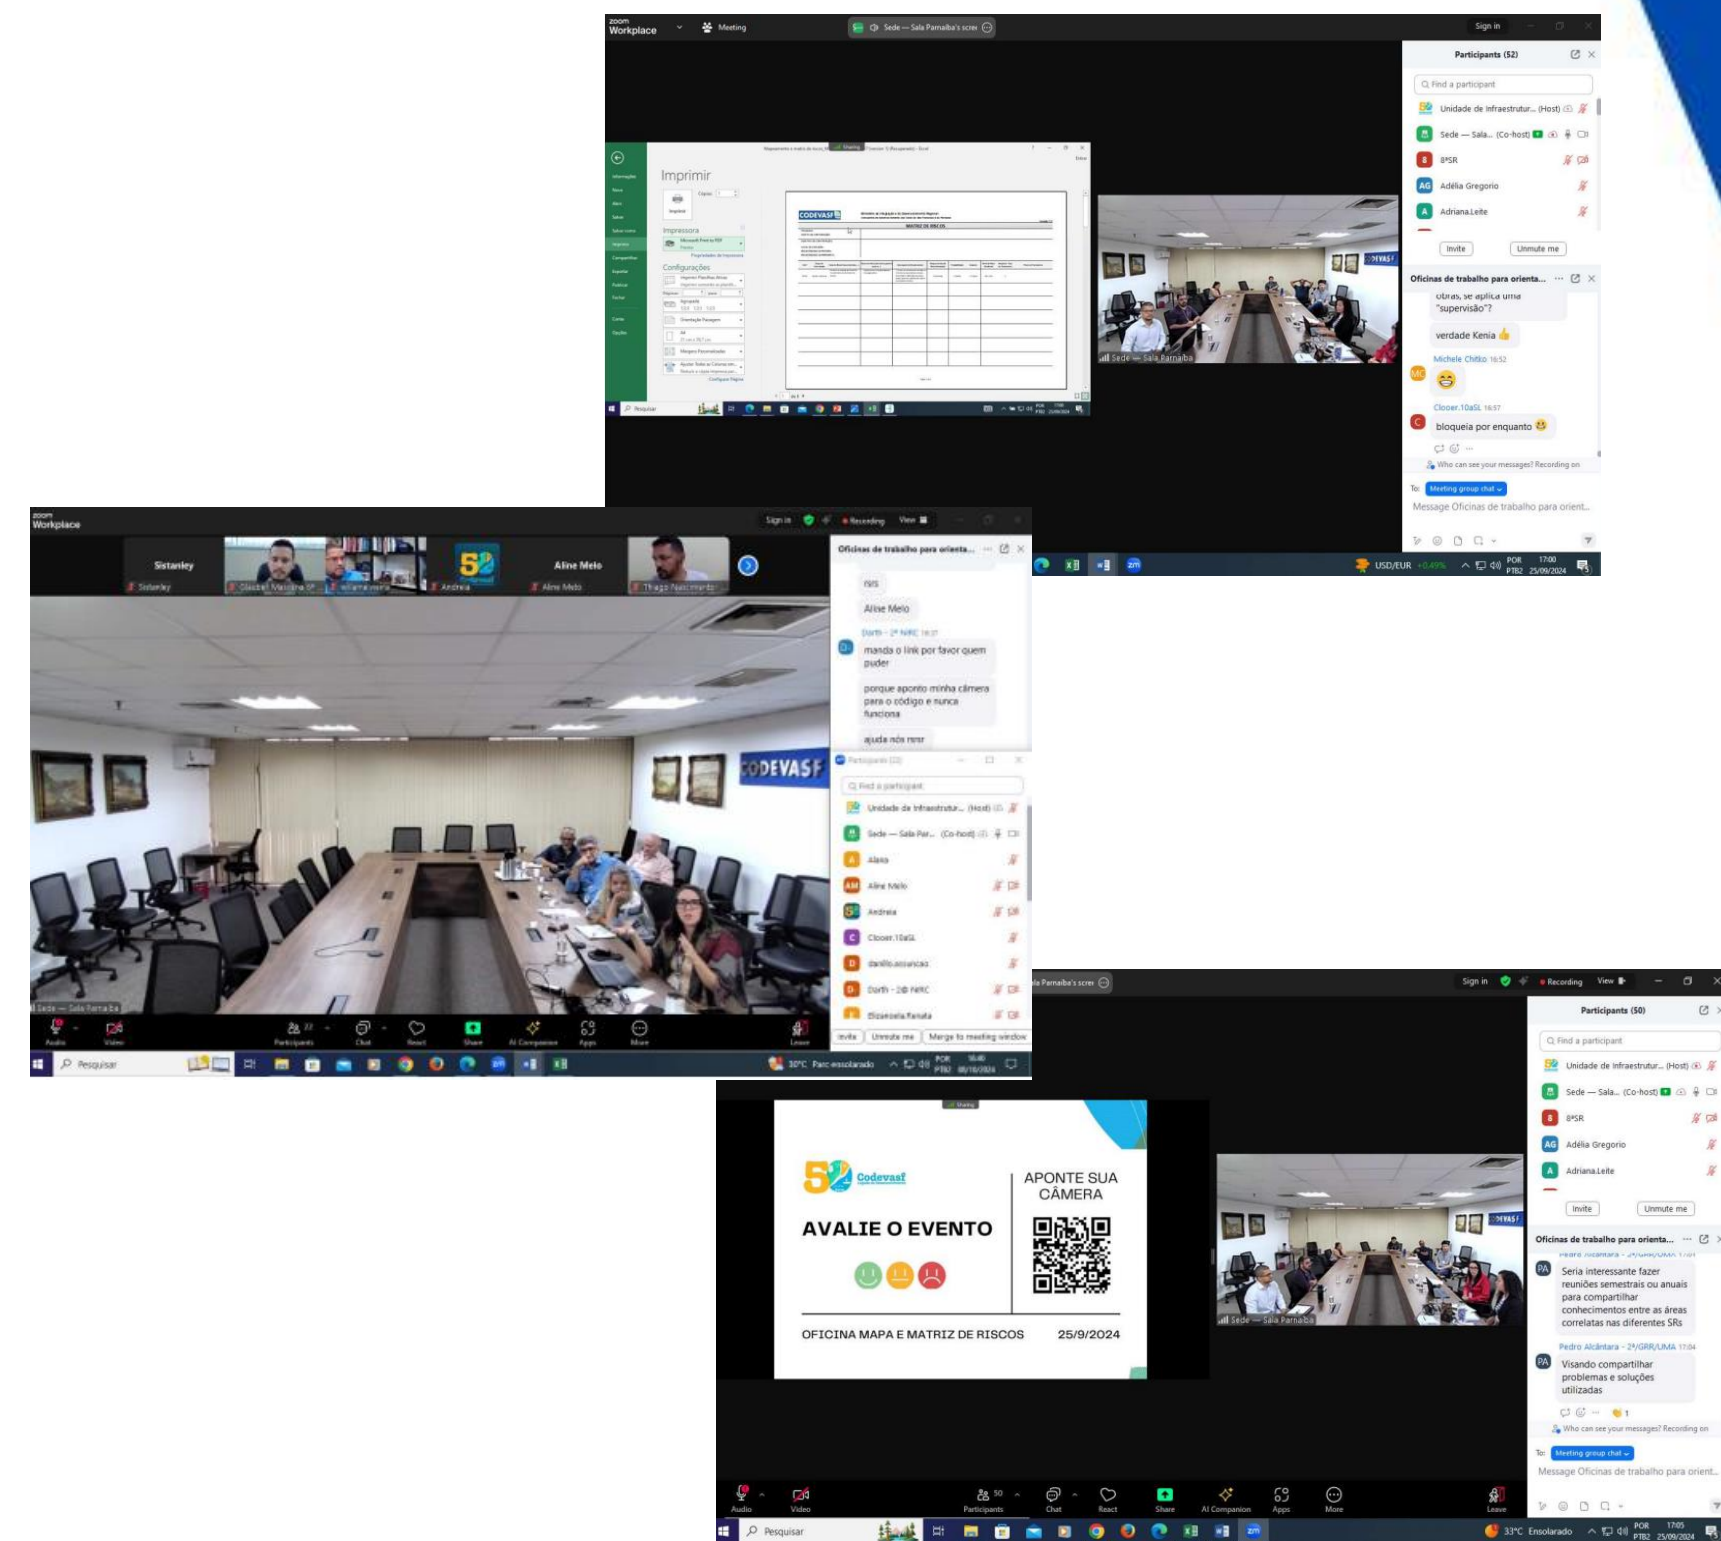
zoom Workplace Meeting Sede — Sala Parnaíba's scree Sign in

Participants (52)

Find a participant

Unidade de Infraestrutur... (Host)

Sede — Sala... (Co-host)

8ªSR

Adélia Gregorio

Adriana.Leite

Invite Unmute me

Imprimir

Impressora

Configurações

CODEVASF

MATRIZ DE RISCOS

Sede — Sala Parnaíba

Oficinas de trabalho para orienta...

obras, se aplica uma "supervisão"?

verdade Kenia 👍

Michele Chitko 16:52

😁

Clooer.10aSL 16:57

bloqueia por enquanto 😉

Who can see your messages? Recording on

To: Meeting group chat

Message Oficinas de trabalho para orient...

USD/EUR +0,49% POR PTB2 17:00 25/09/2024

zoom Workplace Sign in Recording View

Sistanley Sistanley Glaudel Marcelino SP Williams Vieira 52 Andreia Aline Melo Aline Melo Thiago Nascimento

Oficinas de trabalho para orienta...

rsrs

Aline Melo

Darth - 2ª NIRC 16:37

manda o link por favor quem puder

porque aponto minha câmera para o código e nunca funciona

ajuda nós rsrsr

Participants (32)

Find a participant

Unidade de Infraestrutur... (Host)

Sede — Sala Par... (Co-host)

Alana

Aline Melo

Andreia

Clooer.10aSL

danilo.assuncao

Darth - 2ª NIRC

Elizangela.Renata

Invite Unmute me Merge to meeting window

CODEVASF

Sede — Sala Parnaíba

Audio Video Participants Chat React Share AI Companion Apps More Leave

Pesquisar 30°C Parc ensolarado POR PTB2 16:40 25/09/2024

Sala Parnaíba's scree Sign in Recording View

Participants (50)

Find a participant

Unidade de Infraestrutur... (Host)

Sede — Sala... (Co-host)

8ªSR

Adélia Gregorio

Adriana.Leite

Invite Unmute me

Sharing

52 Codevasf

AVALIE O EVENTO

APONTE SUA CÂMERA

OFICINA MAPA E MATRIZ DE RISCOS 25/9/2024

Sede — Sala Parnaíba

Oficinas de trabalho para orienta...

Pedro Alcântara - 2ª/GRR/UMA 17:04

Seria interessante fazer reuniões semestrais ou anuais para compartilhar conhecimentos entre as áreas correlatas nas diferentes SRs

Pedro Alcântara - 2ª/GRR/UMA 17:04

Visando compartilhar problemas e soluções utilizadas

👏 1

Who can see your messages? Recording on

To: Meeting group chat

Message Oficinas de trabalho para orient...

Audio Video 50 Participants Chat React Share AI Companion Apps More Leave

Pesquisar 33°C Ensolarado POR PTB2 17:05 25/09/2024